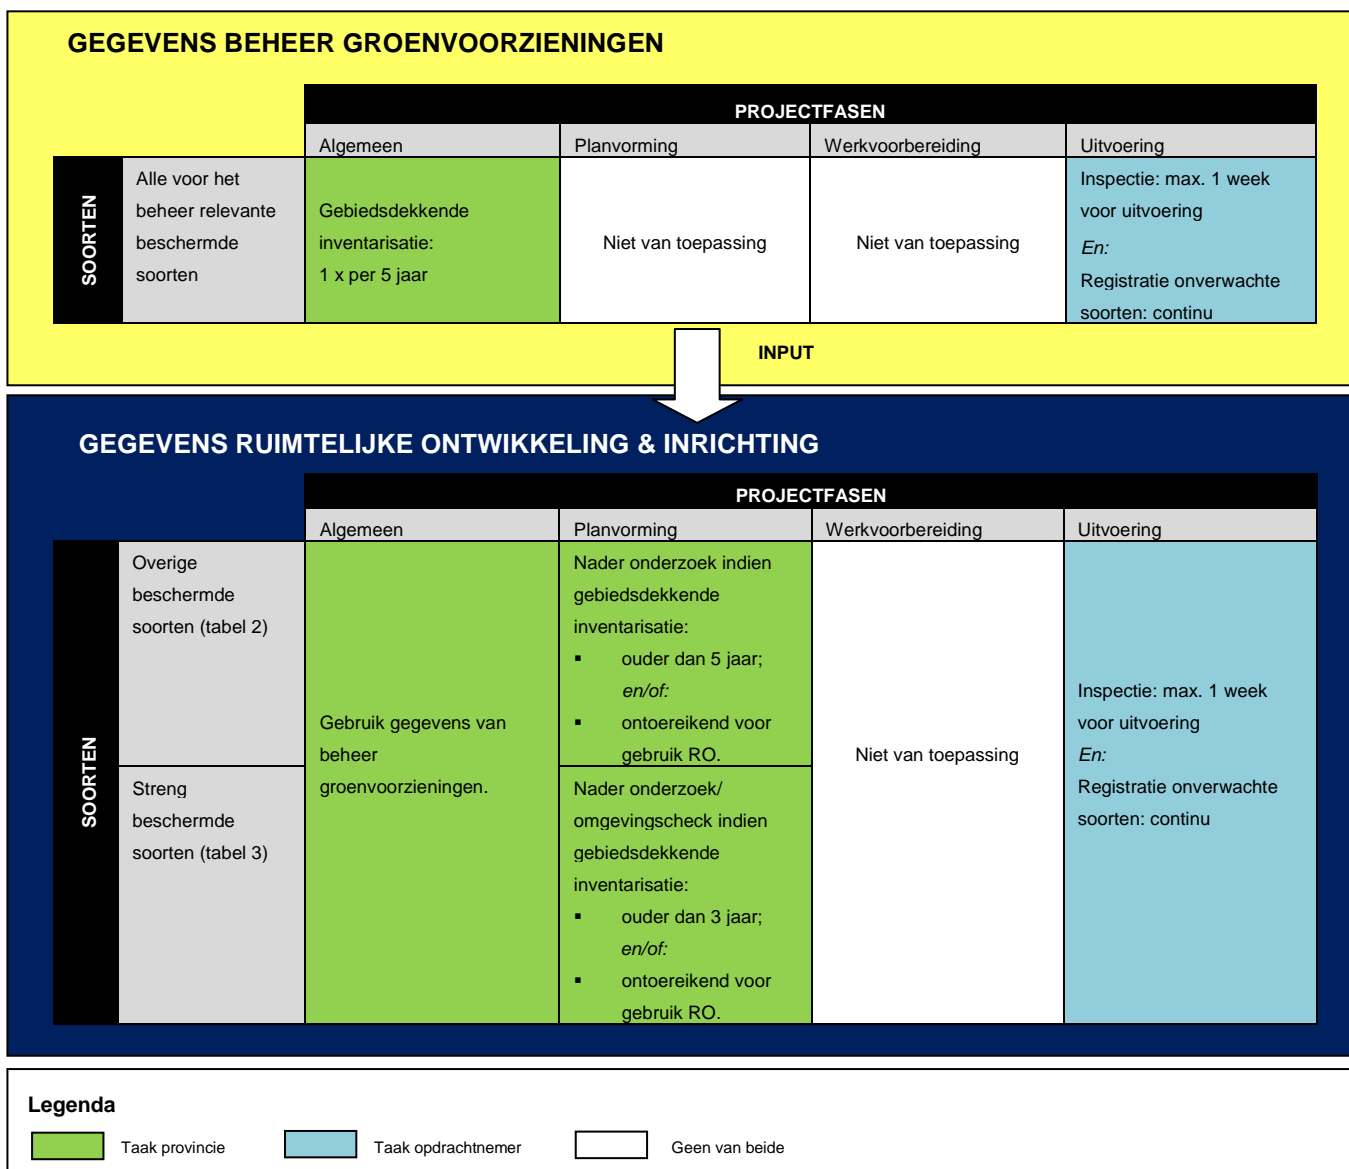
GEGEVENS BEHEER GROENVOORZIENINGEN

| | | PROJECTFASEN | | | |
|---|---|---|---|---|---|
| | | Algemeen | Planvorming | Werkvoorbereiding | Uitvoering |
| SOORTEN | Alle voor het beheer relevante beschermde soorten | Gebiedsdekkende inventarisatie: 1 x per 5 jaar | Niet van toepassing | Niet van toepassing | Inspectie: max. 1 week voor uitvoering *En:* Registratie onverwachte soorten: continu |

INPUT

GEGEVENS RUIMTELIJKE ONTWIKKELING & INRICHTING

| | | PROJECTFASEN | | | |
|---|---|---|---|---|---|
| | | Algemeen | Planvorming | Werkvoorbereiding | Uitvoering |
| SOORTEN | Overige beschermde soorten (tabel 2) | Gebruik gegevens van beheer groenvoorzieningen. | Nader onderzoek indien gebiedsdekkende inventarisatie: ▪ ouder dan 5 jaar; *en/of:* ▪ ontoereikend voor gebruik RO. | Niet van toepassing | Inspectie: max. 1 week voor uitvoering *En:* Registratie onverwachte soorten: continu |
| | Streng beschermde soorten (tabel 3) | | Nader onderzoek/ omgevingscheck indien gebiedsdekkende inventarisatie: ▪ ouder dan 3 jaar; *en/of:* ▪ ontoereikend voor gebruik RO. | | |

Legenda

Taak provincie

Taak opdrachtnemer

Geen van beide